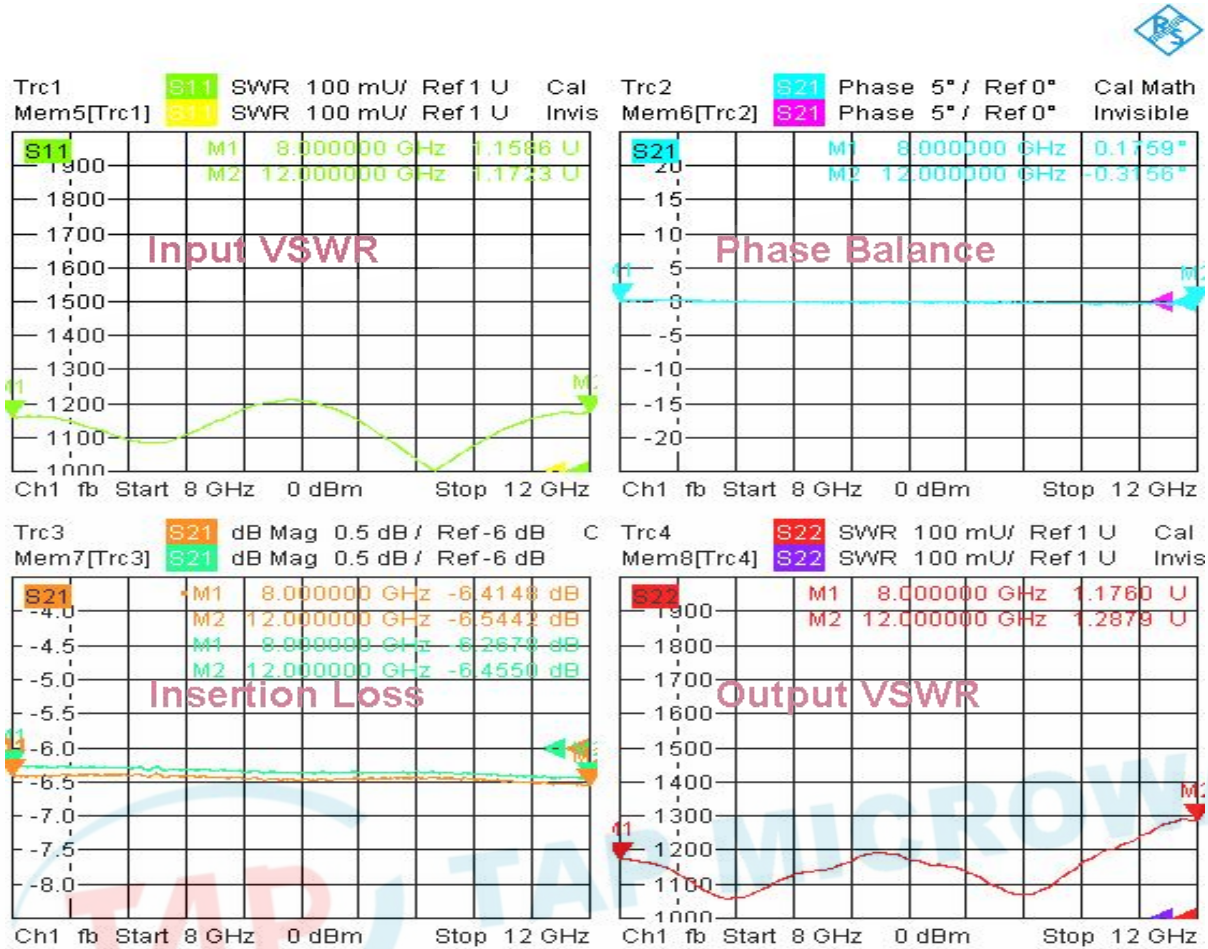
Trc1 S11 SWR 100 mU/ Ref 1 U Cal
Mem5[Trc1] S11 SWR 100 mU/ Ref 1 U Invis

S11 M1 8.000000 GHz 1.1586 U
M2 12.000000 GHz 1.1723 U

1900
1800
1700
1600
1500
1400
1300
1200
1100
1000

Input VSWR

M1 M2

Ch1 fb Start 8 GHz 0 dBm Stop 12 GHz

Trc2 S21 Phase 5° / Ref 0° Cal Math
Mem6[Trc2] S21 Phase 5° / Ref 0° Invisible

S21 M1 8.000000 GHz 0.1759°
M2 12.000000 GHz -0.3156°

20
15
10
5
0
-5
-10
-15
-20

Phase Balance

M1 M2

Ch1 fb Start 8 GHz 0 dBm Stop 12 GHz

Trc3 S21 dB Mag 0.5 dB / Ref -6 dB C
Mem7[Trc3] S21 dB Mag 0.5 dB / Ref -6 dB

S21 M1 8.000000 GHz -6.4148 dB
M2 12.000000 GHz -6.5442 dB
M1 8.000000 GHz -6.2878 dB
M2 12.000000 GHz -6.4550 dB

-4.0
-4.5
-5.0
-5.5
-6.0
-6.5
-7.0
-7.5
-8.0

Insertion Loss

M1 M2

Ch1 fb Start 8 GHz 0 dBm Stop 12 GHz

Trc4 S22 SWR 100 mU/ Ref 1 U Cal
Mem8[Trc4] S22 SWR 100 mU/ Ref 1 U Invis

S22 M1 8.000000 GHz 1.1760 U
M2 12.000000 GHz 1.2879 U

1900
1800
1700
1600
1500
1400
1300
1200
1100
1000

Output VSWR

M1 M2

Ch1 fb Start 8 GHz 0 dBm Stop 12 GHz

TAP TAP MICROW